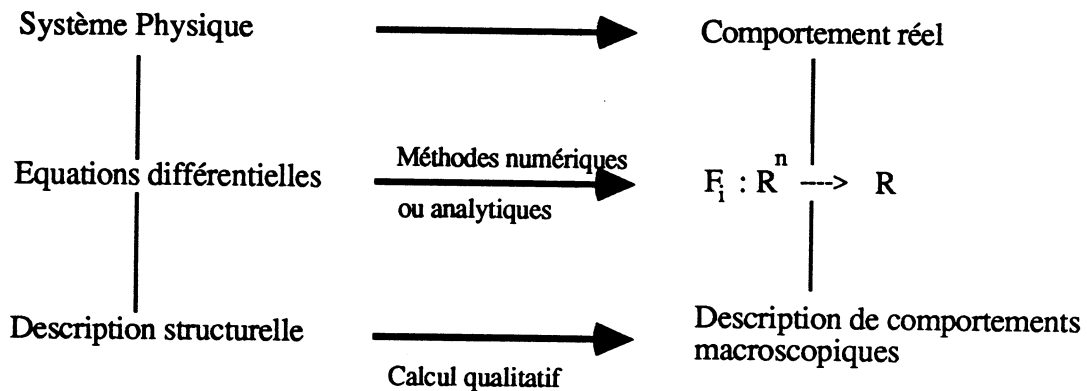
Système Physique

Comportement réel

Equations différentielles

Méthodes numériques ou analytiques

$F_i : R^n \dashrightarrow R$

Description structurelle

Calcul qualitatif

Description de comportements macroscopiques